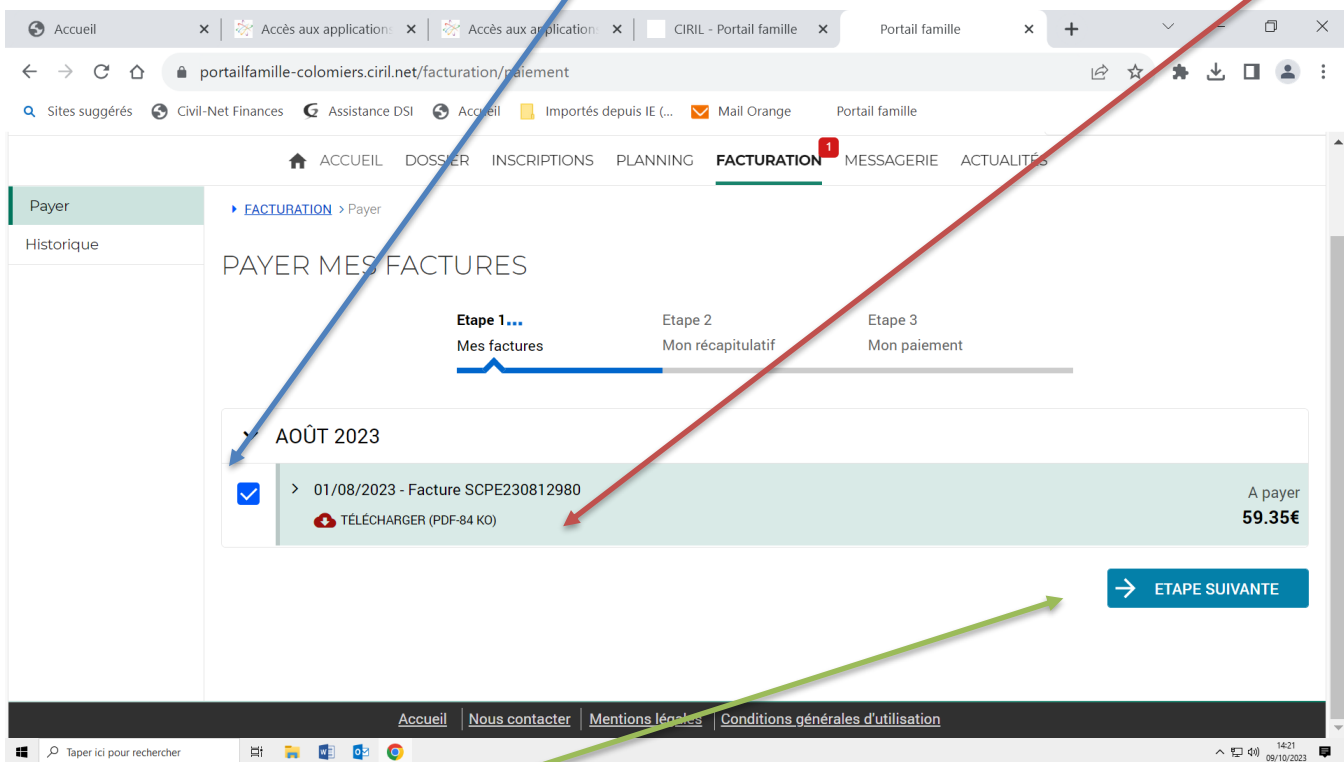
Accueil | Accès aux applications | Accès aux applications | CIRIL - Portail famille | Portail famille

portailfamille-colomiers.ciril.net/facturation/paiement

Sites suggérés | Civil-Net Finances | Assistance DSI | Accueil | Importés depuis IE (... | Mail Orange | Portail famille

ACCUEIL DOSSIER INSCRIPTIONS PLANNING FACTURATION 1 MESSAGERIE ACTUALITÉS

Payer
Historique

FACTURATION > Payer

PAYER MES FACTURES

Etape 1...
Mes factures

Etape 2
Mon récapitulatif

Etape 3
Mon paiement

AOÛT 2023

01/08/2023 - Facture SCPE230812980
TÉLÉCHARGER (PDF-84 KO)

A payer
59.35€

ETAPE SUIVANTE

Accueil | Nous contacter | Mentions légales | Conditions générales d'utilisation

Taper ici pour rechercher

14:21
09/10/2023